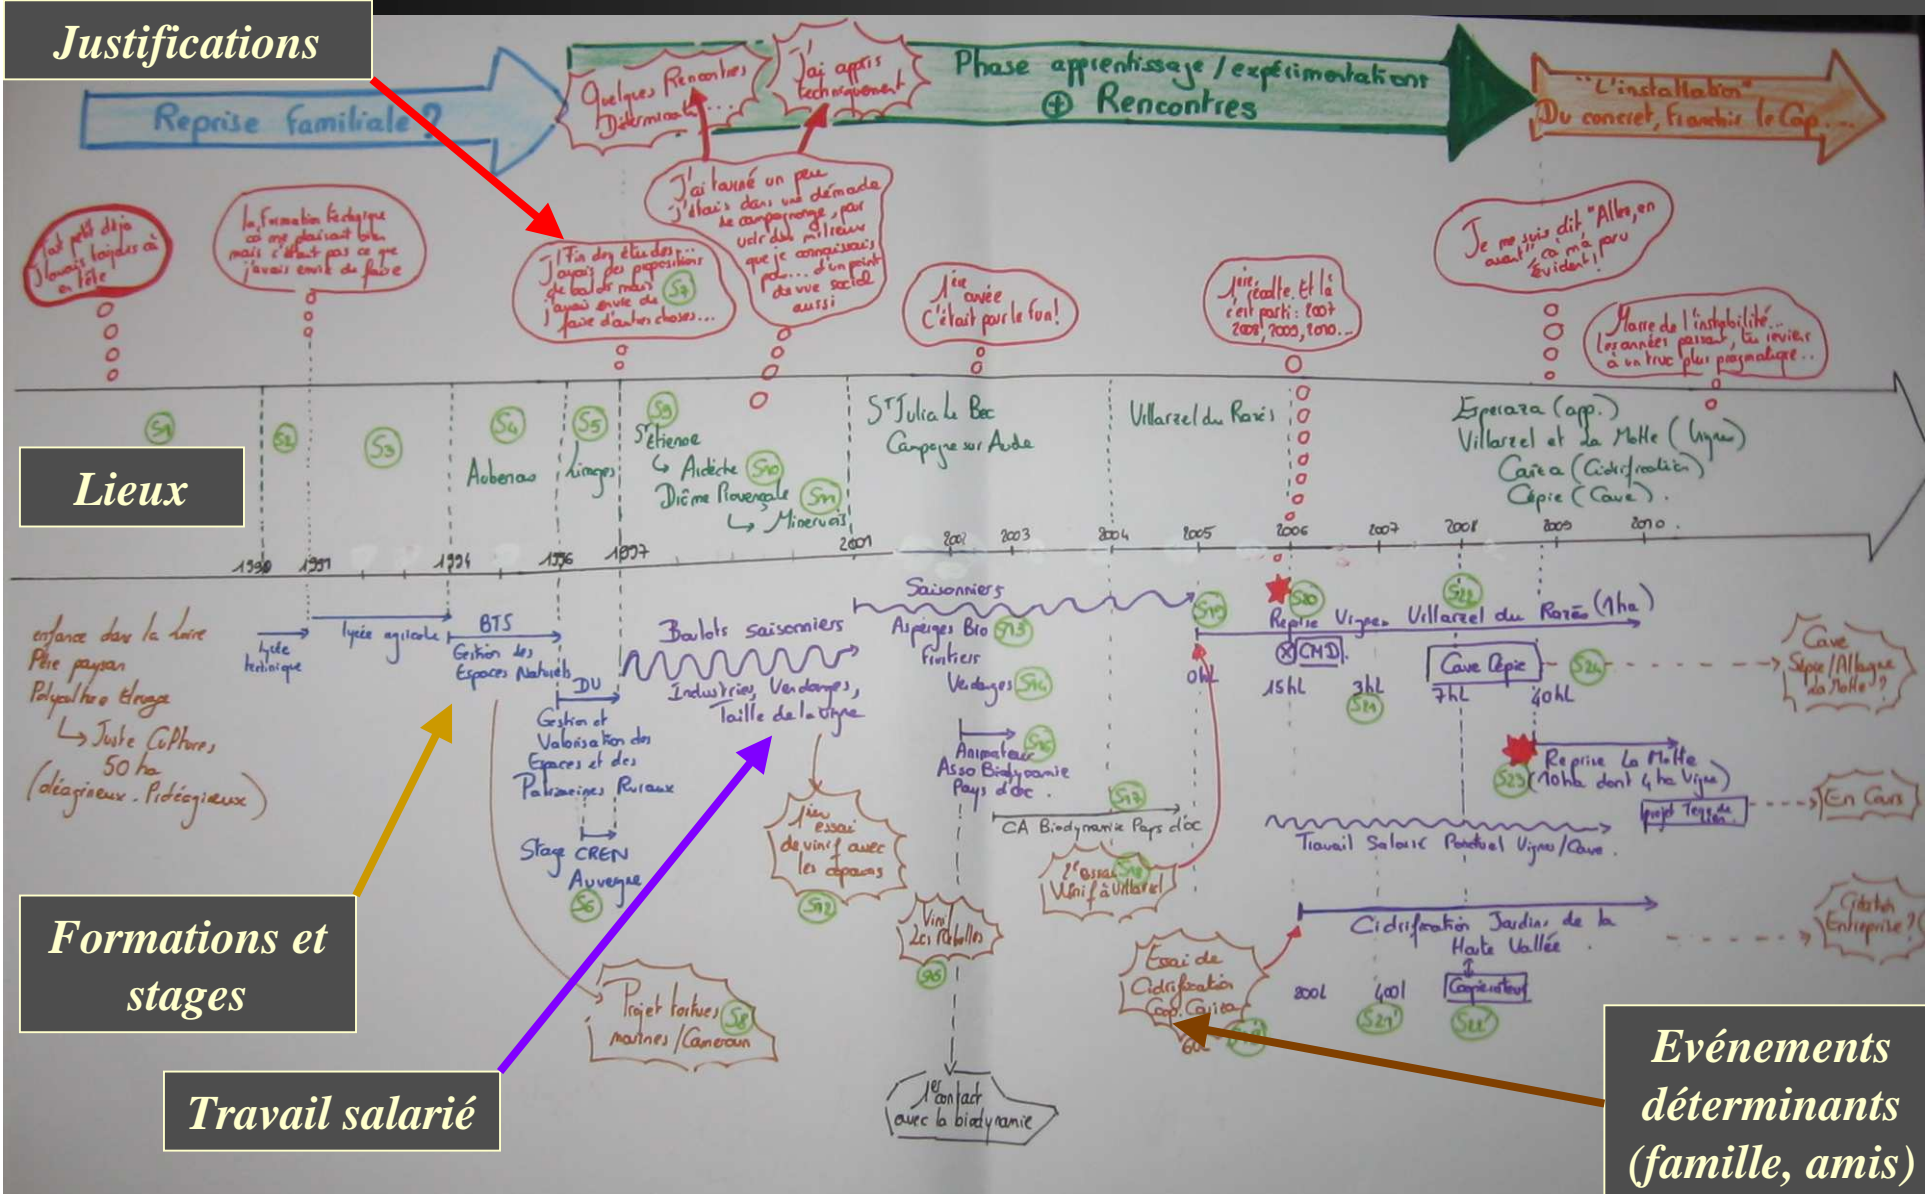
Justifications

Reprise familiale ?

Quelques Rencontres Déterminantes...

J'ai appris techniquement

Phase apprentissage / expérimentations ⊕ Rencontres

"L'installation" Du concret, franchir le Cap...

J'ai petit déjà J'avais toujours ça en tête

La formation technique ça me plaisait bien mais c'était pas ce que j'avais envie de faire

Fin des études... J'avais des propositions de boulot mais j'avais envie de faire d'autres choses... (S8)

J'ai laissé un peu j'étais dans une démarche de compagnonnage, pour voir d'ailleurs que je connaissais peu... d'un point de vue social aussi

1ère année C'était pour le fun!

1ère récolte et là c'est parti : 2007 2008, 2009, 2010...

Je me suis dit "Allez, en avant" ça m'a paru évident !

Marre de l'instabilité... les années passant, tu reviens à un truc plus pragmatique...

Lieux

(S1) (S2) (S3) (S4) (S5) (S9)

Aubenas

Limoges

St Etienne ↳ Ardèche (S10) Dième Rovergale (S11) ↳ Minervois

St Julia le Bec Campagne sur Aude

Villarzel du Razès

Esperaza (app.) Villarzel et La Motte (vignes) Caïra (Cidrification) Cépie (Cave).

1990 1991 1994 1996 1997 2001 2002 2003 2004 2005 2006 2007 2008 2009 2010

enfance dans la Loire Père paysan Polyculture élevage ↳ Juste Culture, 50 ha (dégrineur. Pidégrineux)

Lycée technique

lycée agricole

BTS Gestion des Espaces Naturels

DU Gestion et Valorisation des Espaces et des Patrimoines Ruraux

Stage CREN Auvergne (S6)

Projet tortues marines / Cameroun (S8)

Boulots saisonniers

Industries, Vendanges, Taille de la vigne

1ers essais de vinif avec les copains (S12)

Vinif Les Rebelles (S8)

1er contact avec la biodynamie

Saisonniers

Asperges Bio (S13) Fruitiers Vendanges (S14)

Animateur Asso Biodynamie Pays d'oc (S15)

(S17) CA Biodynamie Pays d'oc

1er essai Vinif à Villarzel (S18)

Essai de Cidrification Coop. Caïra 6hL

(S19) (S20) Reprise Vignes Villarzel du Razès (1ha)

0hL ⊗ CMD 15hL 3hL (S21) Cave Cépie 7hL (S22) 40hL (S24)

Reprise La Motte (S23) (10ha dont 4ha Vignes)

projet Terre de liens

Travail Salarié Ponctuel Vignes / Cave

Cidrification Jardins de la Haute Vallée

Copie cidre

800l 400l (S27) (S28)

Cave Signe/Allongue La Motte ?

En Gas

Création Entreprise ?

Formations et stages

Travail salarié

Evénements déterminants (famille, amis)